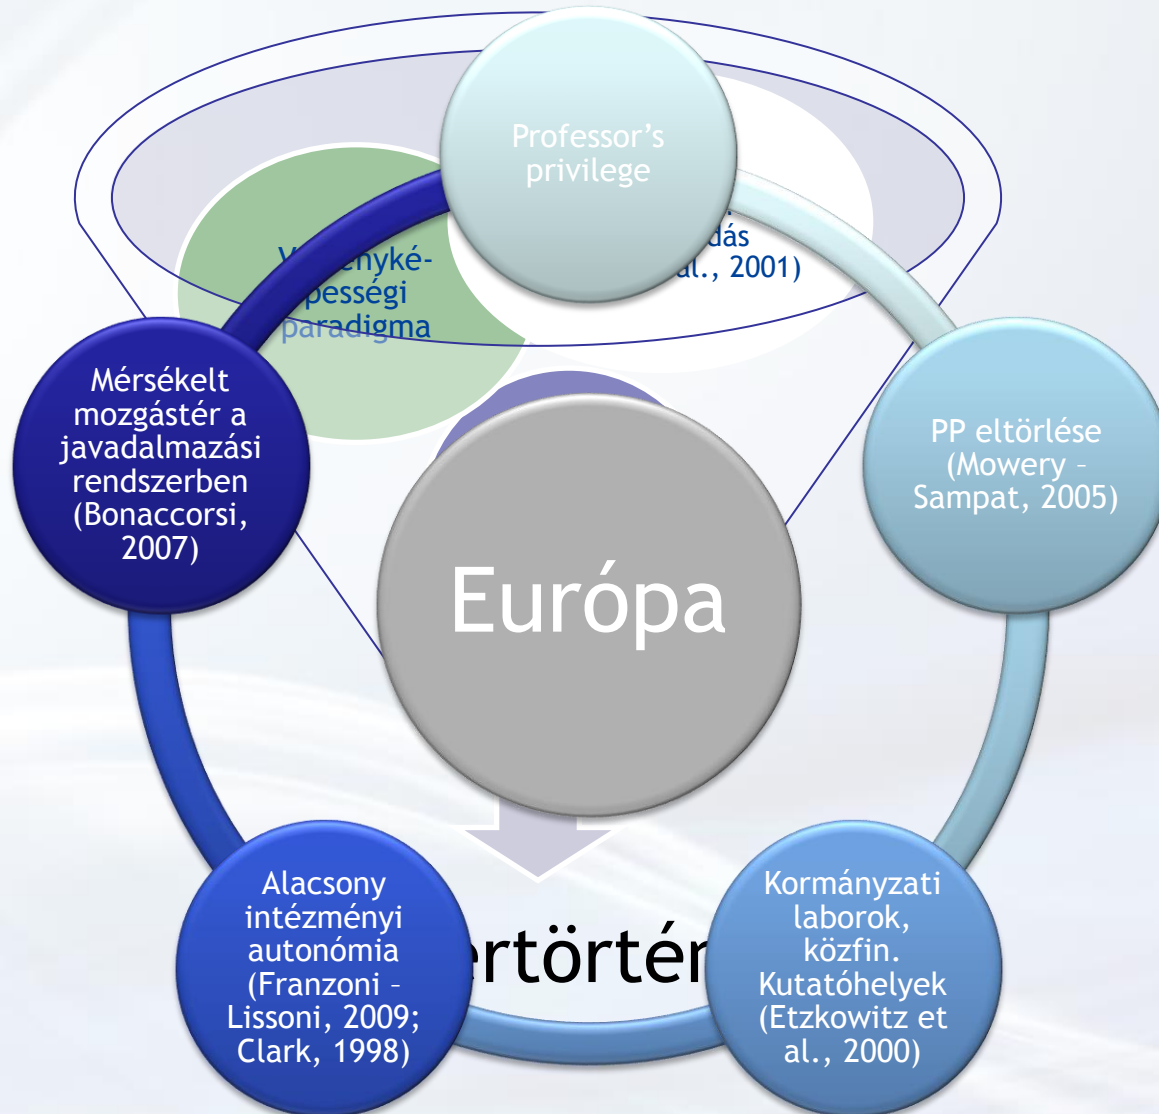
Professor's privilege

Versenyképességi paradigma

dás
al., 2001)

Mérsékelt mozgástér a javadalmazási rendszerben (Bonaccorsi, 2007)

PP eltörlése (Mowery – Sampat, 2005)

Európa

Alacsony intézményi autonómia (Franzoni – Lissoni, 2009; Clark, 1998)

ertörtén

Kormányzati laborok, közfin. Kutatóhelyek (Etzkowitz et al., 2000)